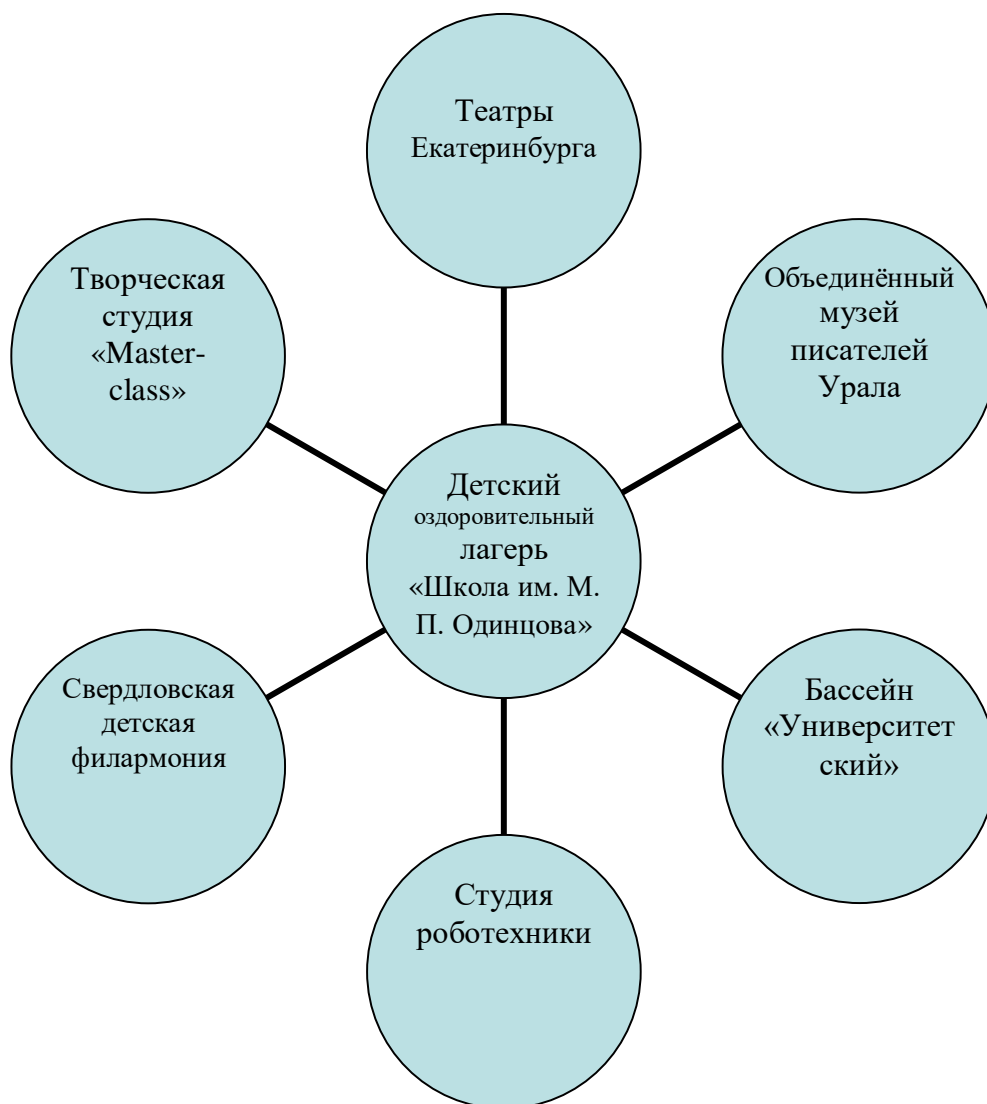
Театры Екатеринбурга

Творческая студия «Master-class»

Объединённый музей писателей Урала

Детский оздоровительный лагерь «Школа им. М. П. Одинцова»

Свердловская детская филармония

Бассейн «Университетский»

Студия роботехники